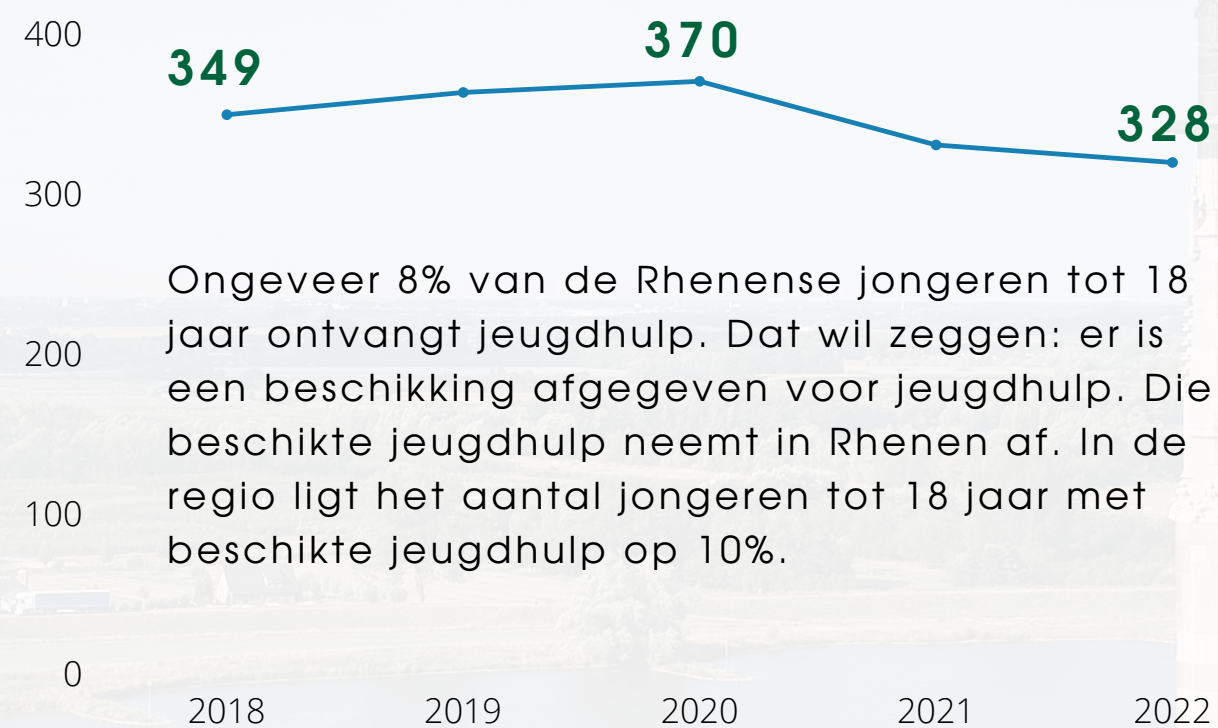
400

349

370

328

300

Ongeveer 8% van de Rhenense jongeren tot 18 jaar ontvangt jeugdhulp. Dat wil zeggen: er is een beschikking afgegeven voor jeugdhulp. Die beschikte jeugdhulp neemt in Rhenen af. In de regio ligt het aantal jongeren tot 18 jaar met beschikte jeugdhulp op 10%.

200

100

0

2018 2019 2020 2021 2022